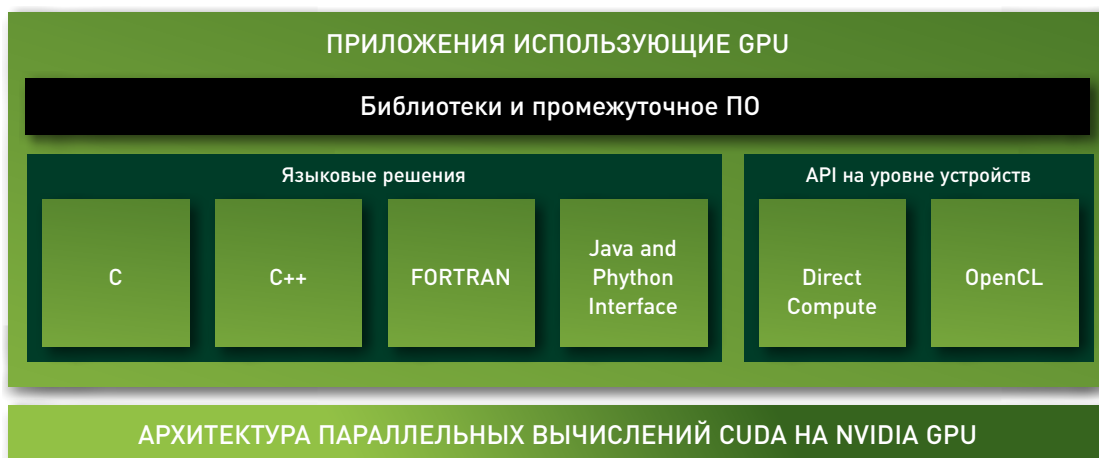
ПРИЛОЖЕНИЯ ИСПОЛЬЗУЮЩИЕ GPU

Библиотеки и промежуточное ПО

Языковые решения

C

C++

FORTRAN

Java and Phython Interface

API на уровне устройств

Direct Compute

OpenCL

АРХИТЕКТУРА ПАРАЛЛЕЛЬНЫХ ВЫЧИСЛЕНИЙ CUDA НА NVIDIA GPU